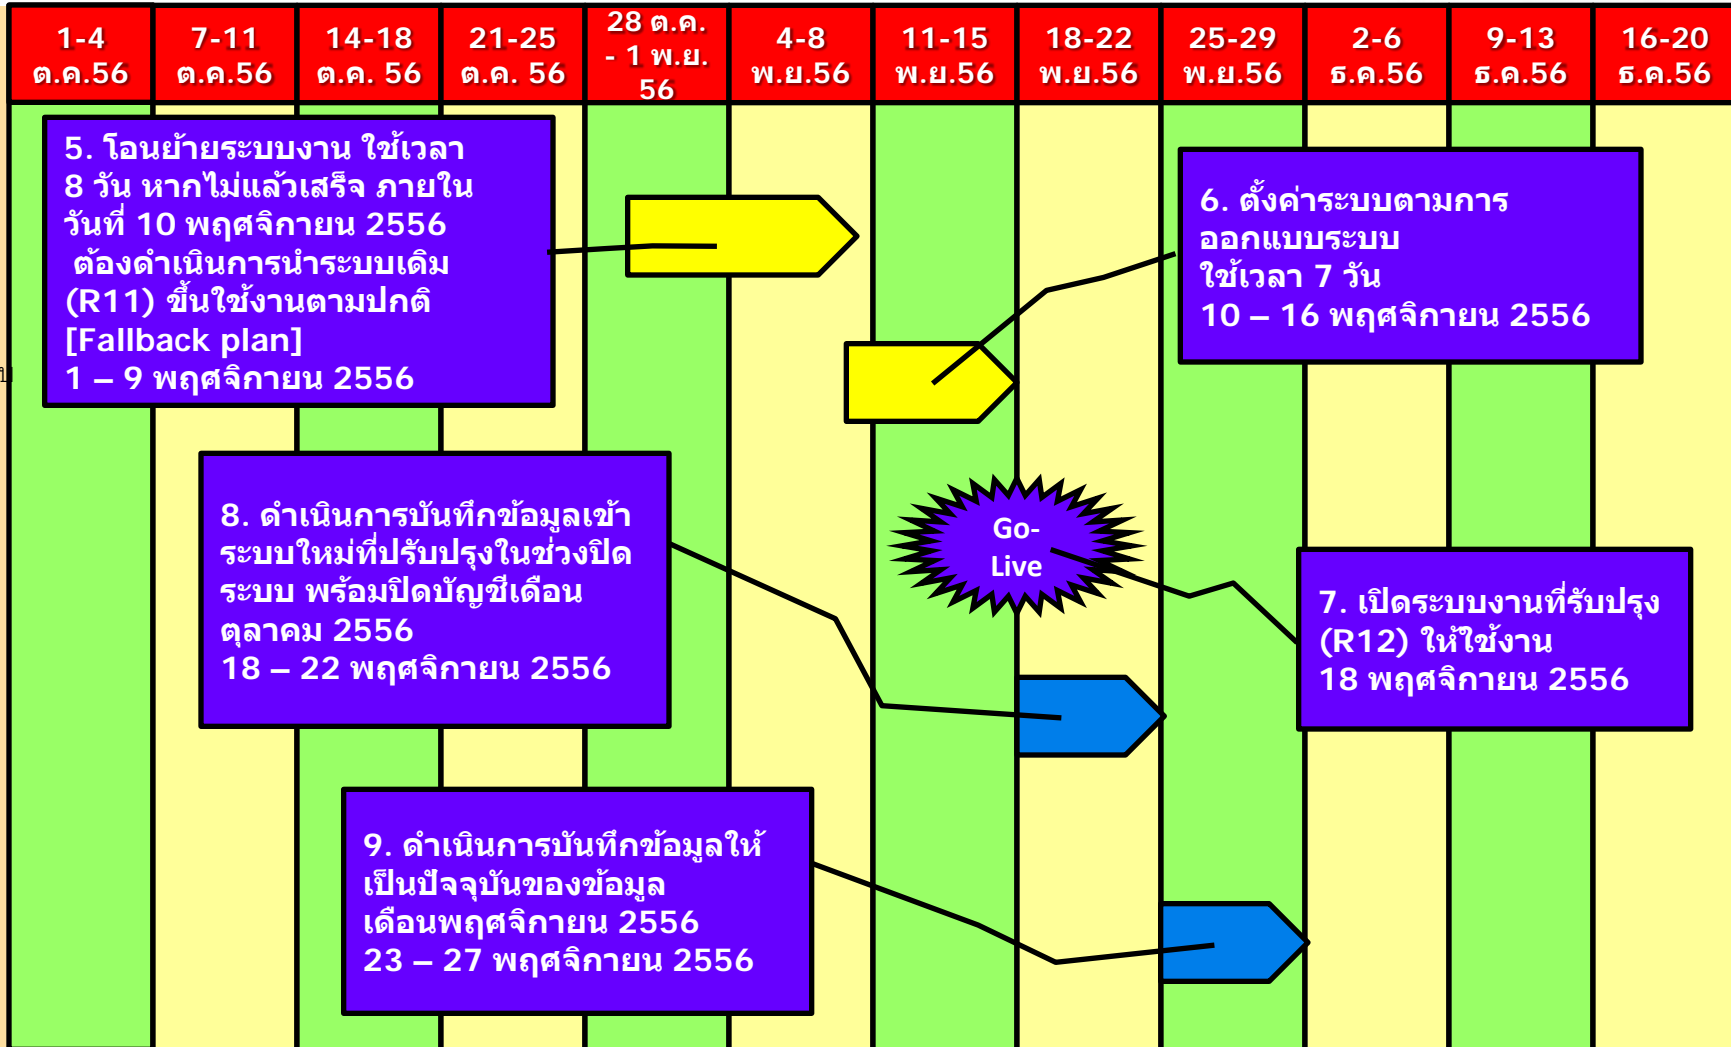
| 1-4 ต.ค.56 | 7-11 ต.ค.56 | 14-18 ต.ค. 56 | 21-25 ต.ค. 56 | 28 ต.ค. - 1 พ.ย. 56 | 4-8 พ.ย.56 | 11-15 พ.ย.56 | 18-22 พ.ย.56 | 25-29 พ.ย.56 | 2-6 ธ.ค.56 | 9-13 ธ.ค.56 | 16-20 ธ.ค.56 |
|---|---|---|---|---|---|---|---|---|---|---|---|

5. โอนย้ายระบบงาน ใช้เวลา 8 วัน หากไม่แล้วเสร็จ ภายในวันที่ 10 พฤศจิกายน 2556 ต้องดำเนินการนำระบบเดิม (R11) ขึ้นใช้งานตามปกติ [Fallback plan]
1 – 9 พฤศจิกายน 2556

6. ตั้งค่าระบบตามการออกแบบระบบ
ใช้เวลา 7 วัน
10 – 16 พฤศจิกายน 2556

Go-Live

8. ดำเนินการบันทึกข้อมูลเข้าระบบใหม่ที่ปรับปรุงในช่วงปิดระบบ พร้อมปิดบัญชีเดือนตุลาคม 2556
18 – 22 พฤศจิกายน 2556

7. เปิดระบบงานที่รับปรุง (R12) ให้ใช้งาน
18 พฤศจิกายน 2556

9. ดำเนินการบันทึกข้อมูลให้เป็นปัจจุบันของข้อมูลเดือนพฤศจิกายน 2556
23 – 27 พฤศจิกายน 2556